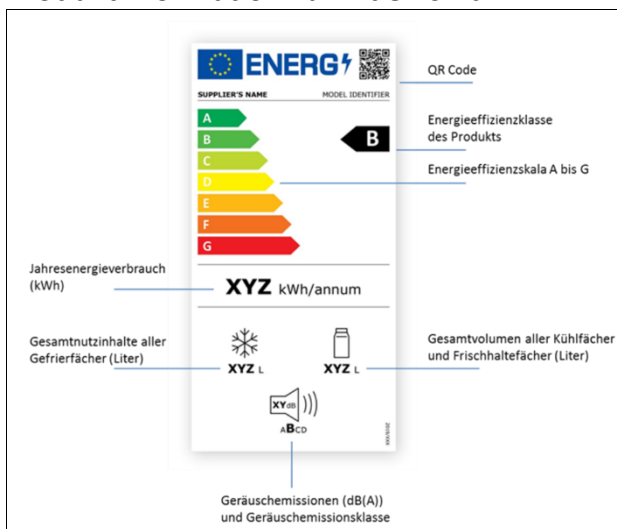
ENERG

SUPPLIER'S NAME MODEL IDENTIFIER

QR Code

A
B
C
D
E
F
G

B

Energieeffizienzklasse des Produkts

Energieeffizienzskala A bis G

Jahresenergieverbrauch (kWh)

XYZ kWh/annum

Gesamtnutzinhalte aller Gefrierfächer (Liter)

XYZ L

XYZ L

Gesamtvolumen aller Kühlfächer und Frischhaltefächer (Liter)

XYdB

ABCD

2019/XXX

Geräuschemissionen (dB(A)) und Geräuschemissionsklasse